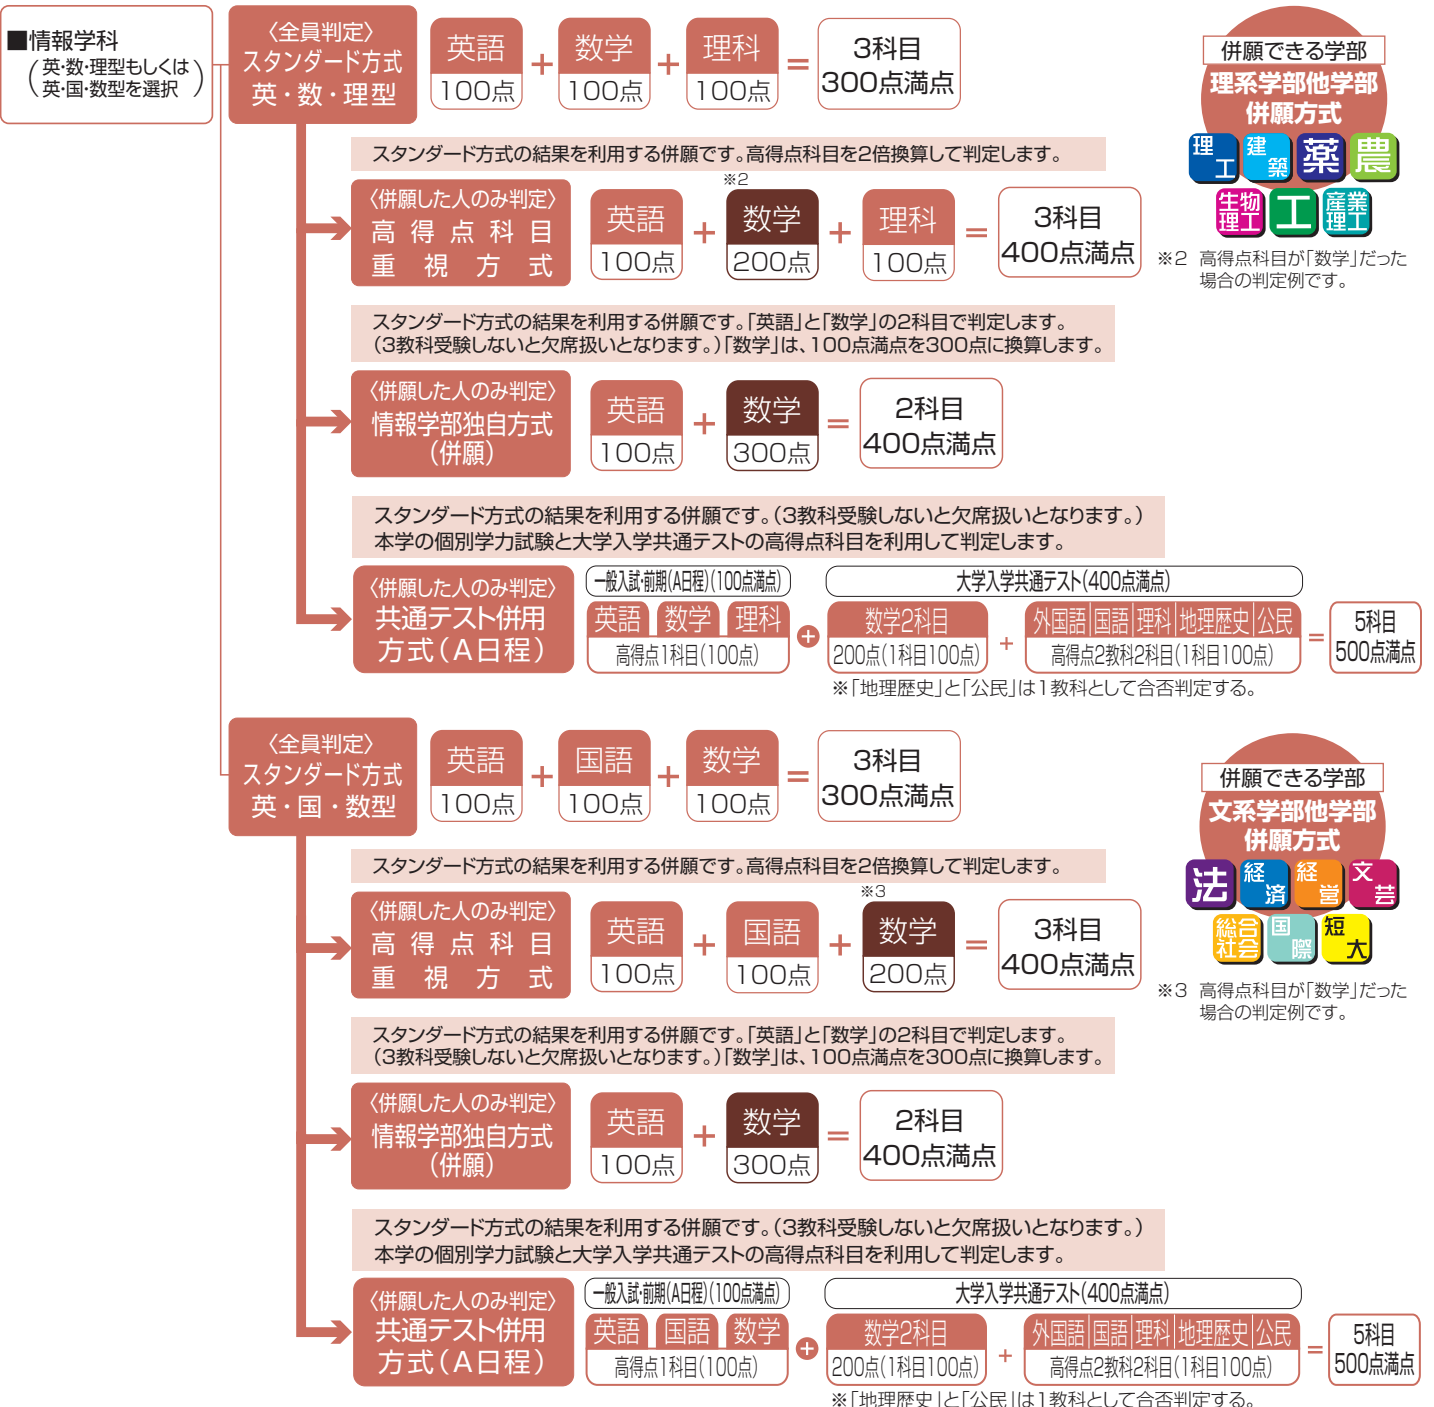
■情報学科
(英·数·理型もしくは英·国·数型を選択)

〈全員判定〉
スタンダード方式
英・数・理型

英語 100点 + 数学 100点 + 理科 100点 = 3科目 300点満点

併願できる学部
理系学部他学部併願方式
理工 建築 薬 農 生物理工 工 産業理工

スタンダード方式の結果を利用する併願です。高得点科目を2倍換算して判定します。

〈併願した人のみ判定〉
高得点科目重視方式

英語 100点 + ※2 数学 200点 + 理科 100点 = 3科目 400点満点

※2 高得点科目が「数学」だった場合の判定例です。

スタンダード方式の結果を利用する併願です。「英語」と「数学」の2科目で判定します。(3教科受験しないと欠席扱いとなります。)「数学」は、100点満点を300点に換算します。

〈併願した人のみ判定〉
情報学部独自方式(併願)

英語 100点 + 数学 300点 = 2科目 400点満点

スタンダード方式の結果を利用する併願です。(3教科受験しないと欠席扱いとなります。)
本学の個別学力試験と大学入学共通テストの高得点科目を利用して判定します。

〈併願した人のみ判定〉
共通テスト併用方式(A日程)

一般入試·前期(A日程)(100点満点)
英語 数学 理科
高得点1科目(100点)
+
大学入学共通テスト(400点満点)
数学2科目
200点(1科目100点)
+
外国語 国語 理科 地理歴史 公民
高得点2教科2科目(1科目100点)
= 5科目 500点満点

※「地理歴史」と「公民」は1教科として合否判定する。

〈全員判定〉
スタンダード方式
英・国・数型

英語 100点 + 国語 100点 + 数学 100点 = 3科目 300点満点

併願できる学部
文系学部他学部併願方式
法 経済 経営 文芸 総合社会 国際 短大

スタンダード方式の結果を利用する併願です。高得点科目を2倍換算して判定します。

〈併願した人のみ判定〉
高得点科目重視方式

英語 100点 + 国語 100点 + ※3 数学 200点 = 3科目 400点満点

※3 高得点科目が「数学」だった場合の判定例です。

スタンダード方式の結果を利用する併願です。「英語」と「数学」の2科目で判定します。(3教科受験しないと欠席扱いとなります。)「数学」は、100点満点を300点に換算します。

〈併願した人のみ判定〉
情報学部独自方式(併願)

英語 100点 + 数学 300点 = 2科目 400点満点

スタンダード方式の結果を利用する併願です。(3教科受験しないと欠席扱いとなります。)
本学の個別学力試験と大学入学共通テストの高得点科目を利用して判定します。

〈併願した人のみ判定〉
共通テスト併用方式(A日程)

一般入試·前期(A日程)(100点満点)
英語 国語 数学
高得点1科目(100点)
+
大学入学共通テスト(400点満点)
数学2科目
200点(1科目100点)
+
外国語 国語 理科 地理歴史 公民
高得点2教科2科目(1科目100点)
= 5科目 500点満点

※「地理歴史」と「公民」は1教科として合否判定する。